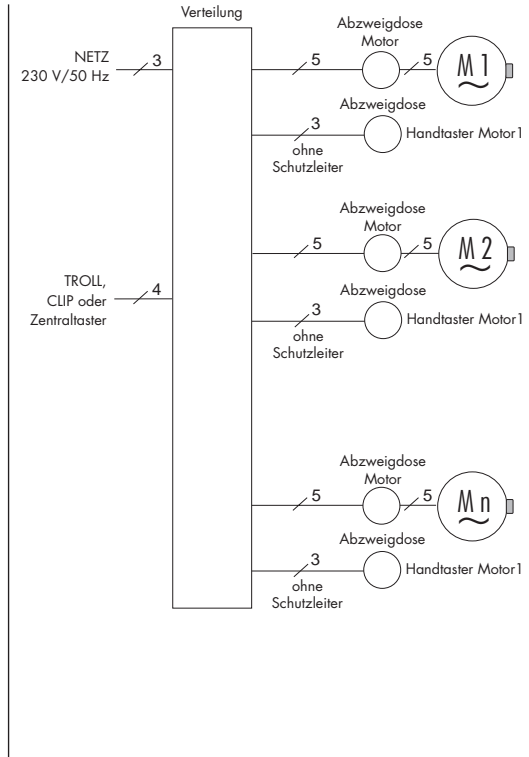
Verteilung

NETZ
230 V/50 Hz

3

5

Abzweigdose
Motor

5

M 1
~

Abzweigdose

3

ohne
Schutzleiter

Handtaster Motor1

5

Abzweigdose
Motor

5

M 2
~

TROLL,
CLIP oder
Zentraltaster

4

Abzweigdose

3

ohne
Schutzleiter

Handtaster Motor1

5

Abzweigdose
Motor

5

M n
~

Abzweigdose

3

ohne
Schutzleiter

Handtaster Motor1